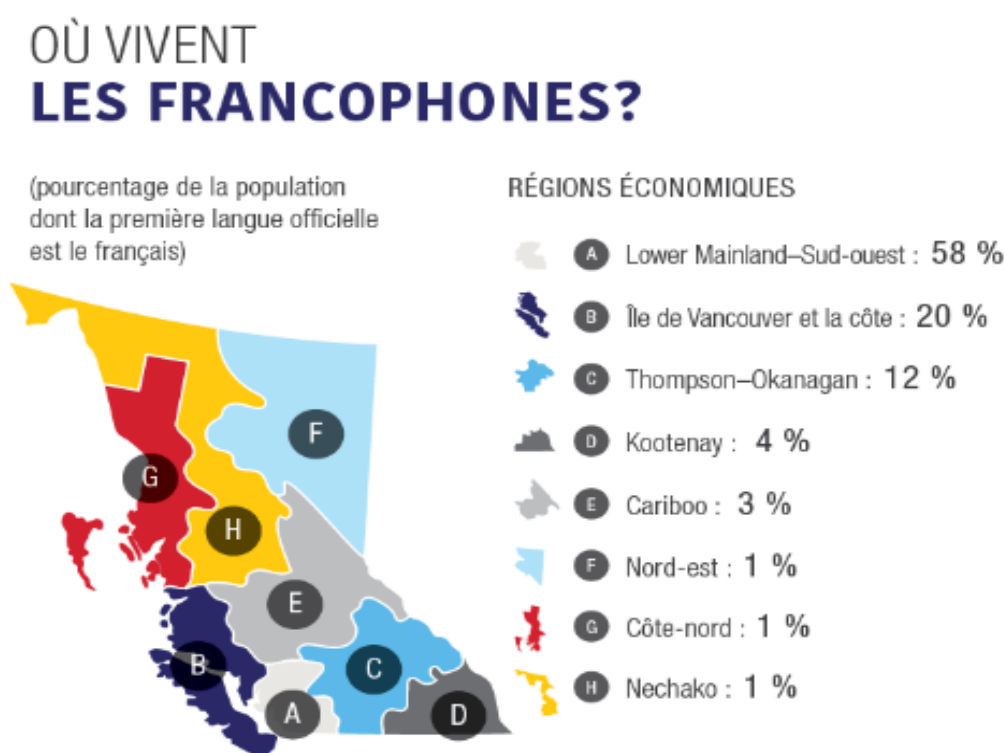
OÙ VIVENT
LES FRANCOPHONES?

(pourcentage de la population dont la première langue officielle est le français)

RÉGIONS ÉCONOMIQUES

A Lower Mainland–Sud-ouest : 58 %
B Île de Vancouver et la côte : 20 %
C Thompson–Okanagan : 12 %
D Kootenay : 4 %
E Cariboo : 3 %
F Nord-est : 1 %
G Côte-nord : 1 %
H Nechako : 1 %

F
G
H
E
B
C
A
D